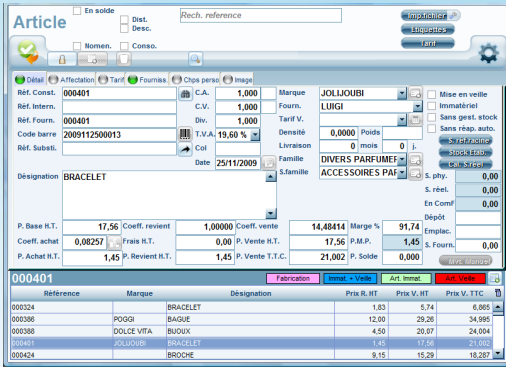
Article

En solde
Dist.
Desc.
Nomen.
Conso.

Rech. reference

Imp. fichier
Etiquettes
Tarif

Détail | Affectation | Tarif | Fourniss. | Chps perso | Image

| | | | | | |
|---|---|---|---|---|---|
| Réf. Const. | 000401 | C.A. | 1,000 | Marque | JOLIJOUBI |
| Réf. Intern. | | C.V. | 1,000 | Fourn. | LUIGI |
| Réf. Fourn. | 000401 | Div. | 1,000 | Tarif V. | |
| Code barre | 2009112500013 | T.V.A. | 19,60 % | Densité | 0,0000 |
| Réf. Substi. | | Col | | Livraison | 0 mois 0 j. |
| | | Date | 25/11/2009 | Famille | DIVERS PARFUMEF |
| | | | | S.famille | ACCESSOIRES PAF |

Poids

Mise en veille
Immatériel
Sans gest. stock
Sans réap. auto.

S. Réf. Achat
Stock Entr.
Cal. Stock

Désignation
BRACELET

| | |
|---|---|
| S. phy. | 0,00 |
| S. réel. | 0,00 |
| En ComF | 0,00 |
| Dépôt | |
| Emplac. | |
| S. Fourn. | 0,00 |

Mvt. Manuel

| | | | | | | | |
|---|---|---|---|---|---|---|---|
| P. Base H.T. | 17,56 | Coeff. revient | 1,00000 | Coeff. vente | 14,48414 | Marge % | 91,74 |
| Coeff. achat | 0,08257 | Frais H.T. | 0,00 | P. Vente H.T. | 17,56 | P.M.P. | 1,45 |
| P. Achat H.T. | 1,45 | P. Revient H.T. | 1,45 | P. Vente T.T.C. | 21,002 | P. Solde | 0,00 |

000401

Fabrication | Immat. + Veille | Art. Immat. | Art. Veille

| Référence | Marque | Désignation | Prix R. HT | Prix V. HT | Prix V. TTC |
|---|---|---|---|---|---|
| 000324 | | BRACELET | 1,83 | 5,74 | 6,865 |
| 000386 | POGGI | BAGUE | 12,00 | 29,26 | 34,995 |
| 000388 | DOLCE VITA | BIJOUX | 4,50 | 20,07 | 24,004 |
| 000401 | JOLIJOUBI | BRACELET | 1,45 | 17,56 | 21,002 |
| 000424 | | BROCHE | 9,15 | 15,29 | 18,287 |